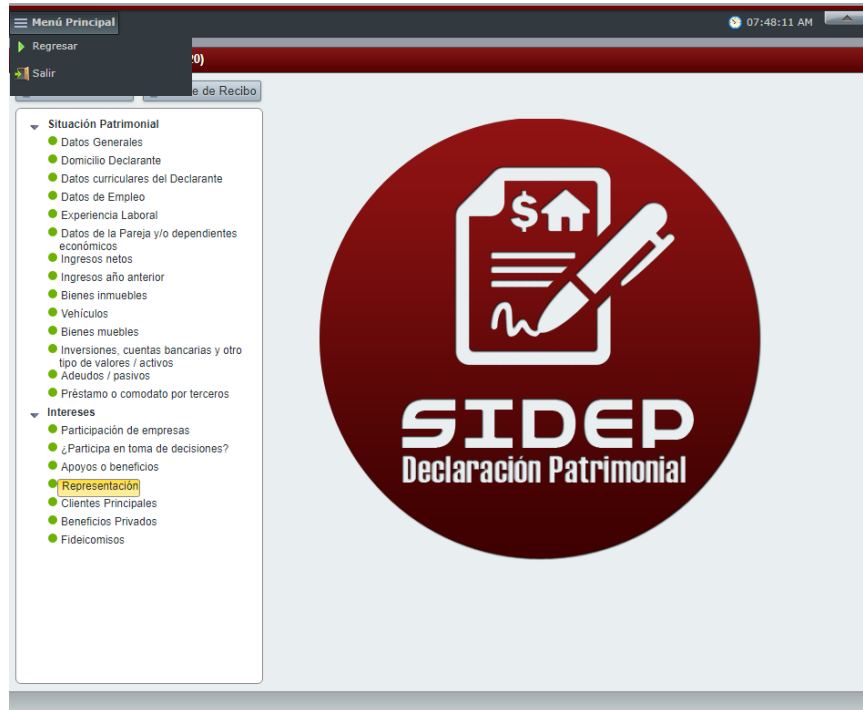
Menú Principal
Regresar
Salir
07:48:11 AM
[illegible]20)
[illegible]e de Recibo

Situación Patrimonial
Datos Generales
Domicilio Declarante
Datos curriculares del Declarante
Datos de Empleo
Experiencia Laboral
Datos de la Pareja y/o dependientes económicos
Ingresos netos
Ingresos año anterior
Bienes inmuebles
Vehículos
Bienes muebles
Inversiones, cuentas bancarias y otro tipo de valores / activos
Adeudos / pasivos
Préstamo o comodato por terceros
Intereses
Participación de empresas
¿Participa en toma de decisiones?
Apoyos o beneficios
Representación
Clientes Principales
Beneficios Privados
Fideicomisos

$
SIDEP
Declaración Patrimonial